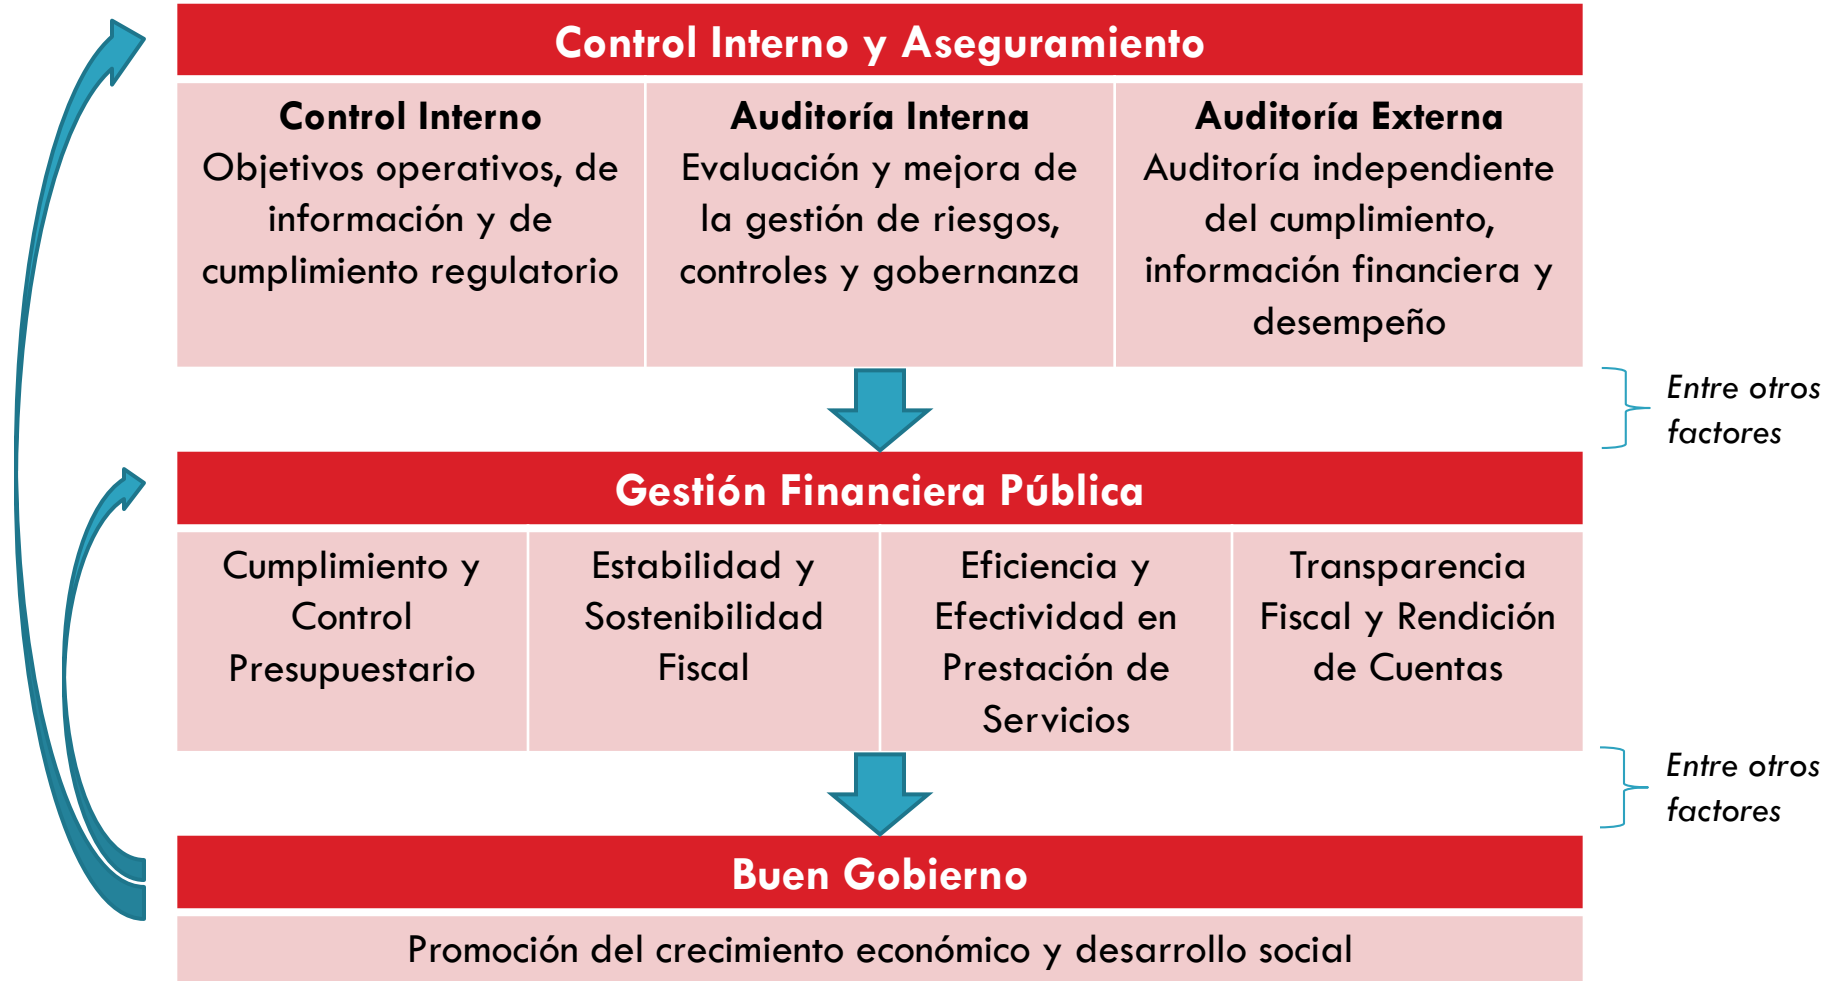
Control Interno y Aseguramiento

| Control Interno Objetivos operativos, de información y de cumplimiento regulatorio | Auditoría Interna Evaluación y mejora de la gestión de riesgos, controles y gobernanza | Auditoría Externa Auditoría independiente del cumplimiento, información financiera y desempeño |
|---|---|---|

Entre otros factores

Gestión Financiera Pública

| Cumplimiento y Control Presupuestario | Estabilidad y Sostenibilidad Fiscal | Eficiencia y Efectividad en Prestación de Servicios | Transparencia Fiscal y Rendición de Cuentas |
|---|---|---|---|

Entre otros factores

Buen Gobierno

Promoción del crecimiento económico y desarrollo social